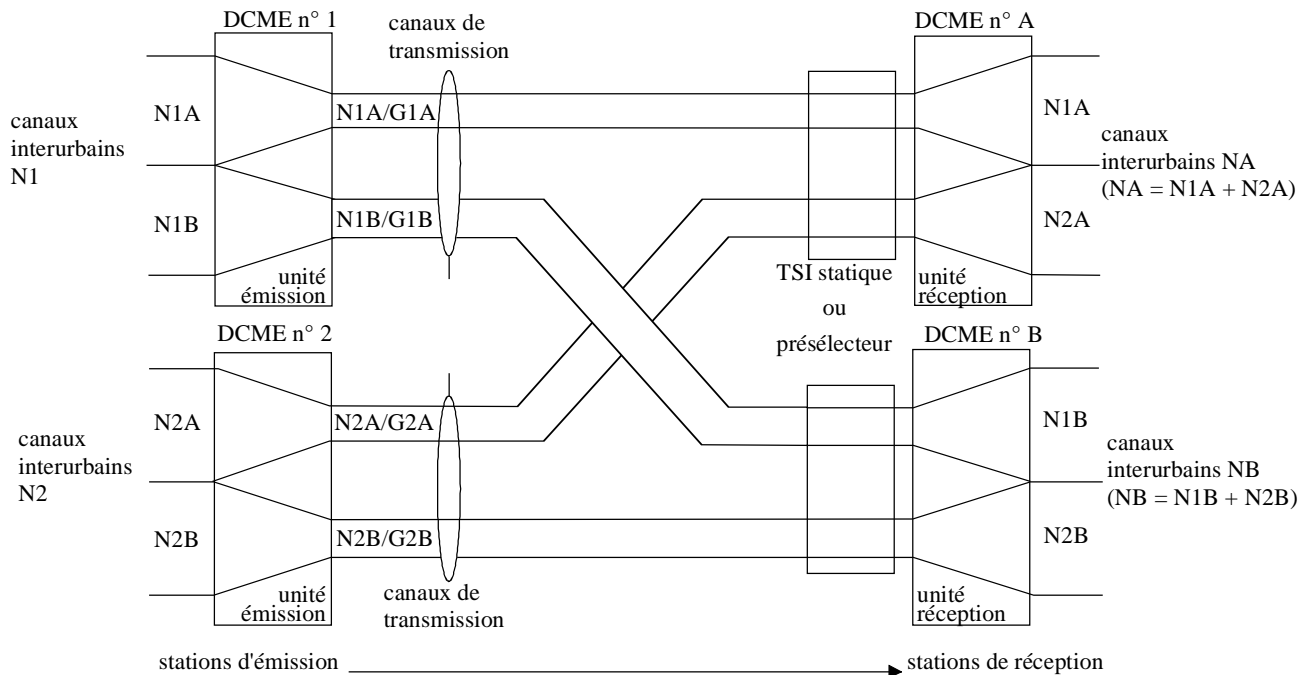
DCME n° 1

canaux de transmission

DCME n° A

canaux interurbains N1

N1A

N1A/G1A

N1B

N1B/G1B

unité émission

N1A

canaux interurbains NA (NA = N1A + N2A)

N2A

TSI statique ou présélecteur

unité réception

DCME n° 2

DCME n° B

canaux interurbains N2

N2A

N2A/G2A

N2B

N2B/G2B

unité émission

canaux de transmission

N1B

canaux interurbains NB (NB = N1B + N2B)

N2B

unité réception

stations d'émission

stations de réception